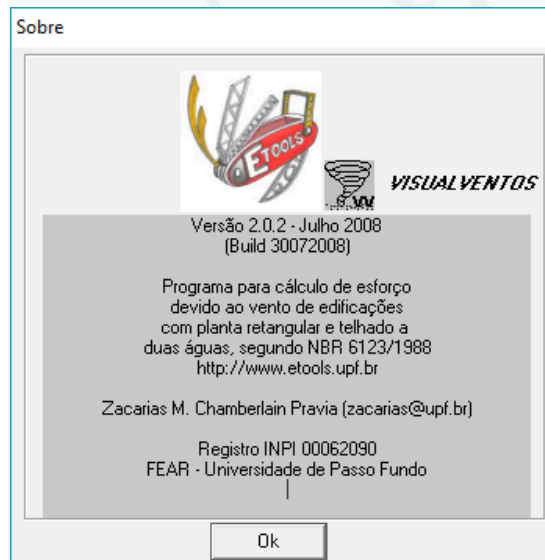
Sobre

ETOOLS

VISUALVENTOS

Versão 2.0.2 - Julho 2008
(Build 30072008)

Programa para cálculo de esforço devido ao vento de edificações com planta retangular e telhado a duas águas, segundo NBR 6123/1988
http://www.etools.upf.br

Zacarias M. Chamberlain Pravia (zacarias@upf.br)

Registro INPI 00062090
FEAR - Universidade de Passo Fundo

Ok